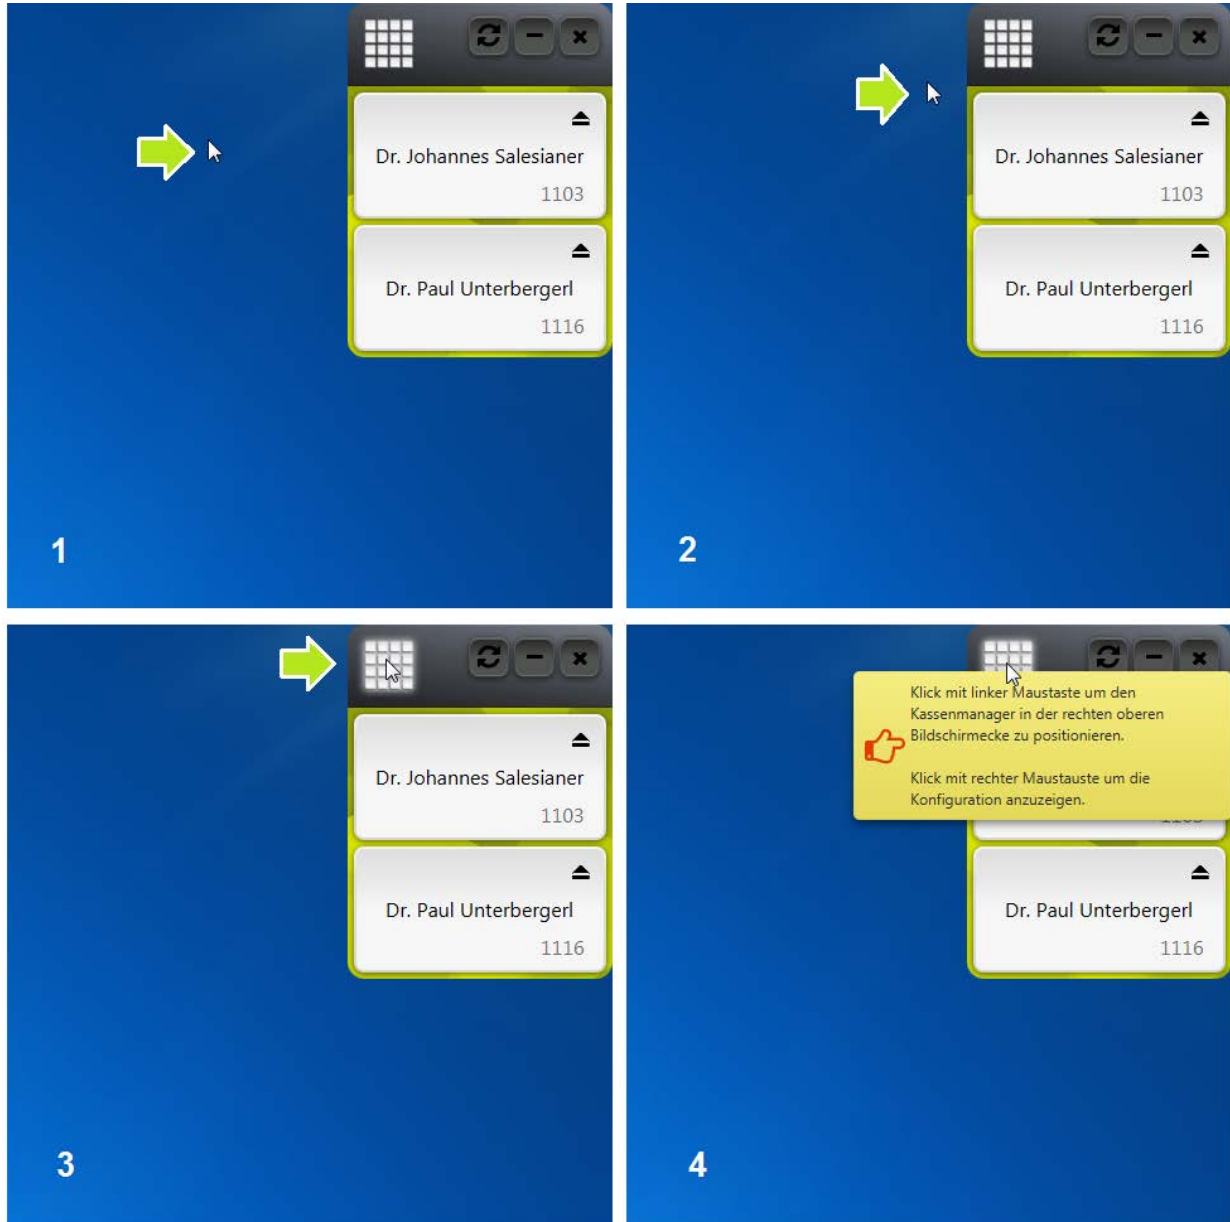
Dr. Johannes Salesianer
1103

Dr. Paul Unterbergerl
1116

1

Dr. Johannes Salesianer
1103

Dr. Paul Unterbergerl
1116

2

Dr. Johannes Salesianer
1103

Dr. Paul Unterbergerl
1116

3

Klick mit linker Maustaste um den Kassenmanager in der rechten oberen Bildschirmecke zu positionieren.

Klick mit rechter Maustauste um die Konfiguration anzuzeigen.

Dr. Paul Unterbergerl
1116

4